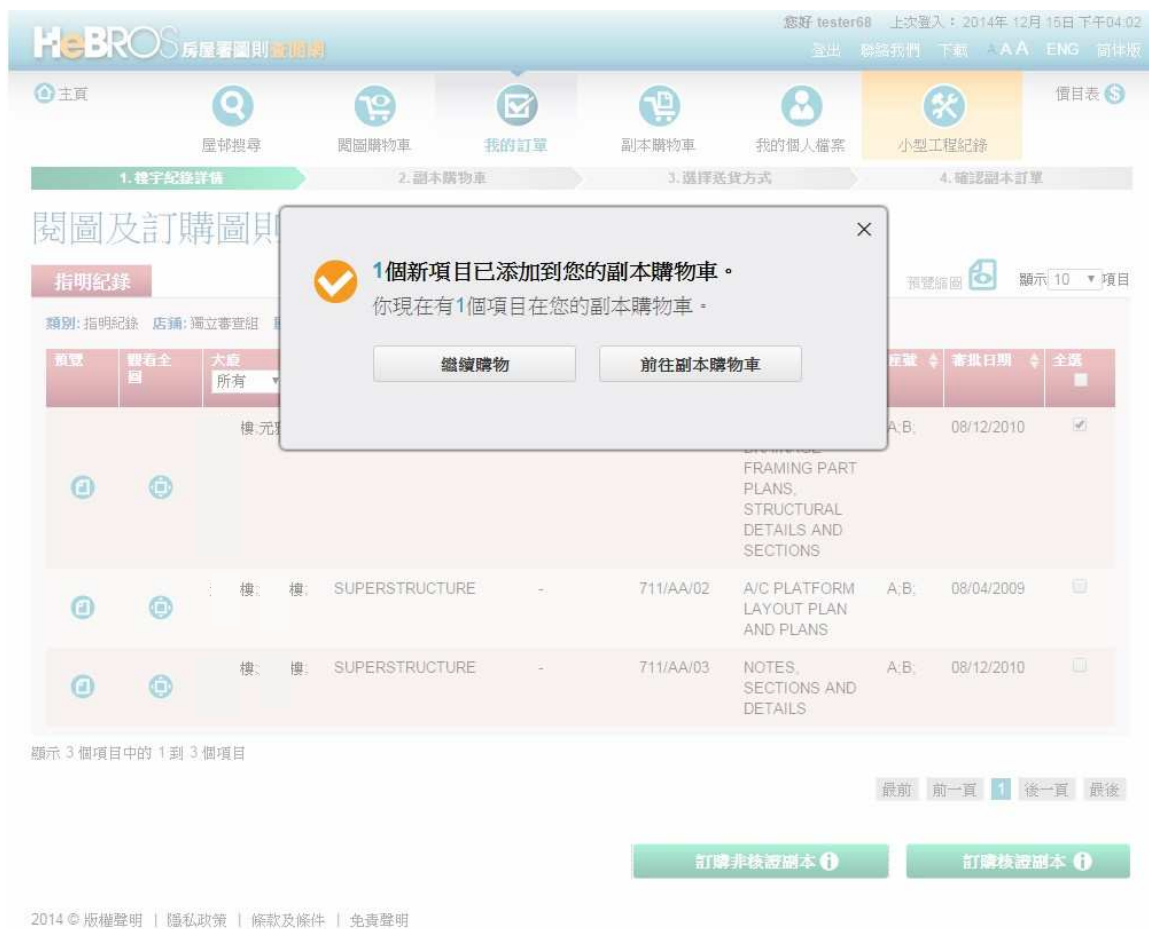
HeBROS 房屋署圖則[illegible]

您好 tester68 上次登入：2014年 12月 15日 下午04:02
登出 聯絡我們 下載 A A A ENG 简体版

主頁
屋邨搜尋
閱圖購物車
我的訂單
副本購物車
我的個人檔案
小型工程紀錄
價目表

1. 樓宇紀錄詳情
2. 副本購物車
3. 選擇送貨方式
4. 確認副本訂單

閱圖及訂購圖則

指明紀錄

類別: 指明紀錄 店舖: 獨立審查組

預覽縮圖 顯示 10 項目

| 預覽 | 觀看全圖 | 大廈 所有 | | | | | | 座號 | 審批日期 | 全選 |
|---|---|---|---|---|---|---|---|---|---|---|
| | | 樓:元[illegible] | | | | | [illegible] FRAMING PART PLANS, STRUCTURAL DETAILS AND SECTIONS | A;B; | 08/12/2010 | ✔ |
| | | 樓; | 樓; | SUPERSTRUCTURE | - | 711/AA/02 | A/C PLATFORM LAYOUT PLAN AND PLANS | A;B; | 08/04/2009 | |
| | | 樓; | 樓; | SUPERSTRUCTURE | - | 711/AA/03 | NOTES, SECTIONS AND DETAILS | A;B; | 08/12/2010 | |

1個新項目已添加到您的副本購物車。
你現在有1個項目在您的副本購物車。
繼續購物
前往副本購物車

顯示 3 個項目中的 1 到 3 個項目

最前 前一頁 1 後一頁 最後

訂購非核證副本
訂購核證副本

2014 © 版權聲明 | 隱私政策 | 條款及條件 | 免責聲明